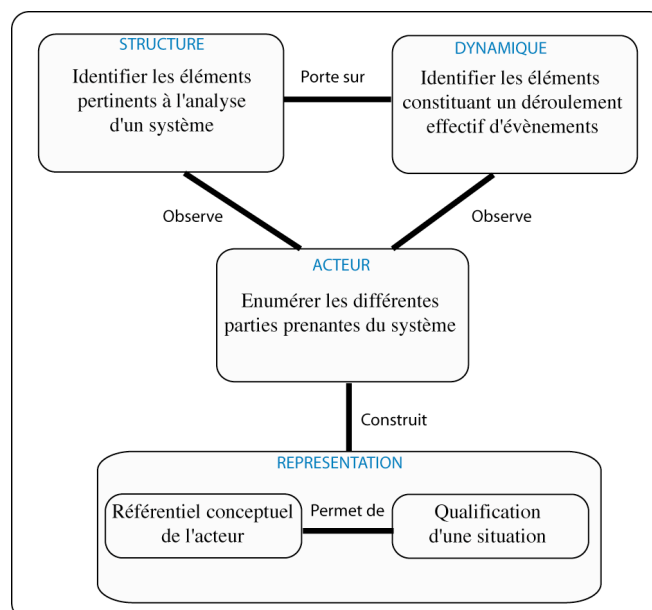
STRUCTURE

Identifier les éléments pertinents à l'analyse d'un système

Porte sur

DYNAMIQUE

Identifier les éléments constituant un déroulement effectif d'évènements

Observe

Observe

ACTEUR

Enumérer les différentes parties prenantes du système

Construit

REPRESENTATION

Référentiel conceptuel de l'acteur

Permet de

Qualification d'une situation